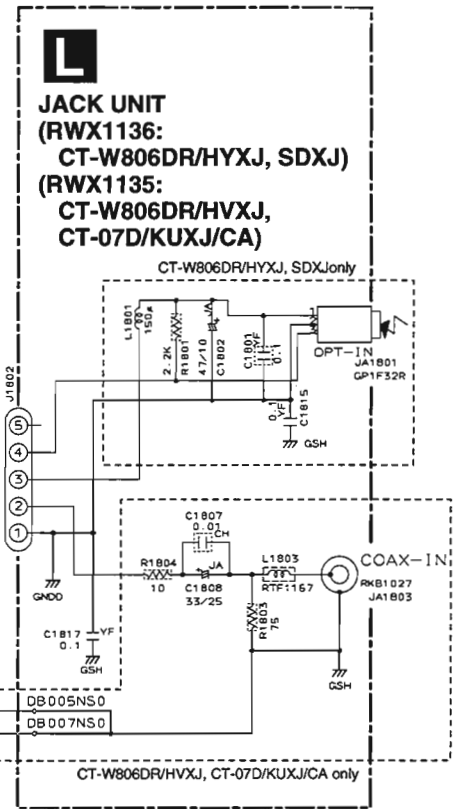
L

JACK UNIT
(RWX1136:
CT-W806DR/HYXJ, SDXJ)
(RWX1135:
CT-W806DR/HVXJ,
CT-07D/KUXJ/CA)

CT-W806DR/HYXJ, SDXJonly

L1801
100
150

2.2K
R1801

JA
47/10
C1802

C1801
YF
0.1

OPT-IN
JA1801
GP1F32R

0.1
YF
C1815

GSH

J1802

5
4
3
2
1

C1807
0.01
CH

R1804
10

JA
C1808
33/25

L1803
RTF1167

COAX-IN
RKB1027
JA1803

R1803
75

GNDD

C1817
YF
0.1

GSH

GSH

DB005NS0
DB007NS0

CT-W806DR/HVXJ, CT-07D/KUXJ/CA only